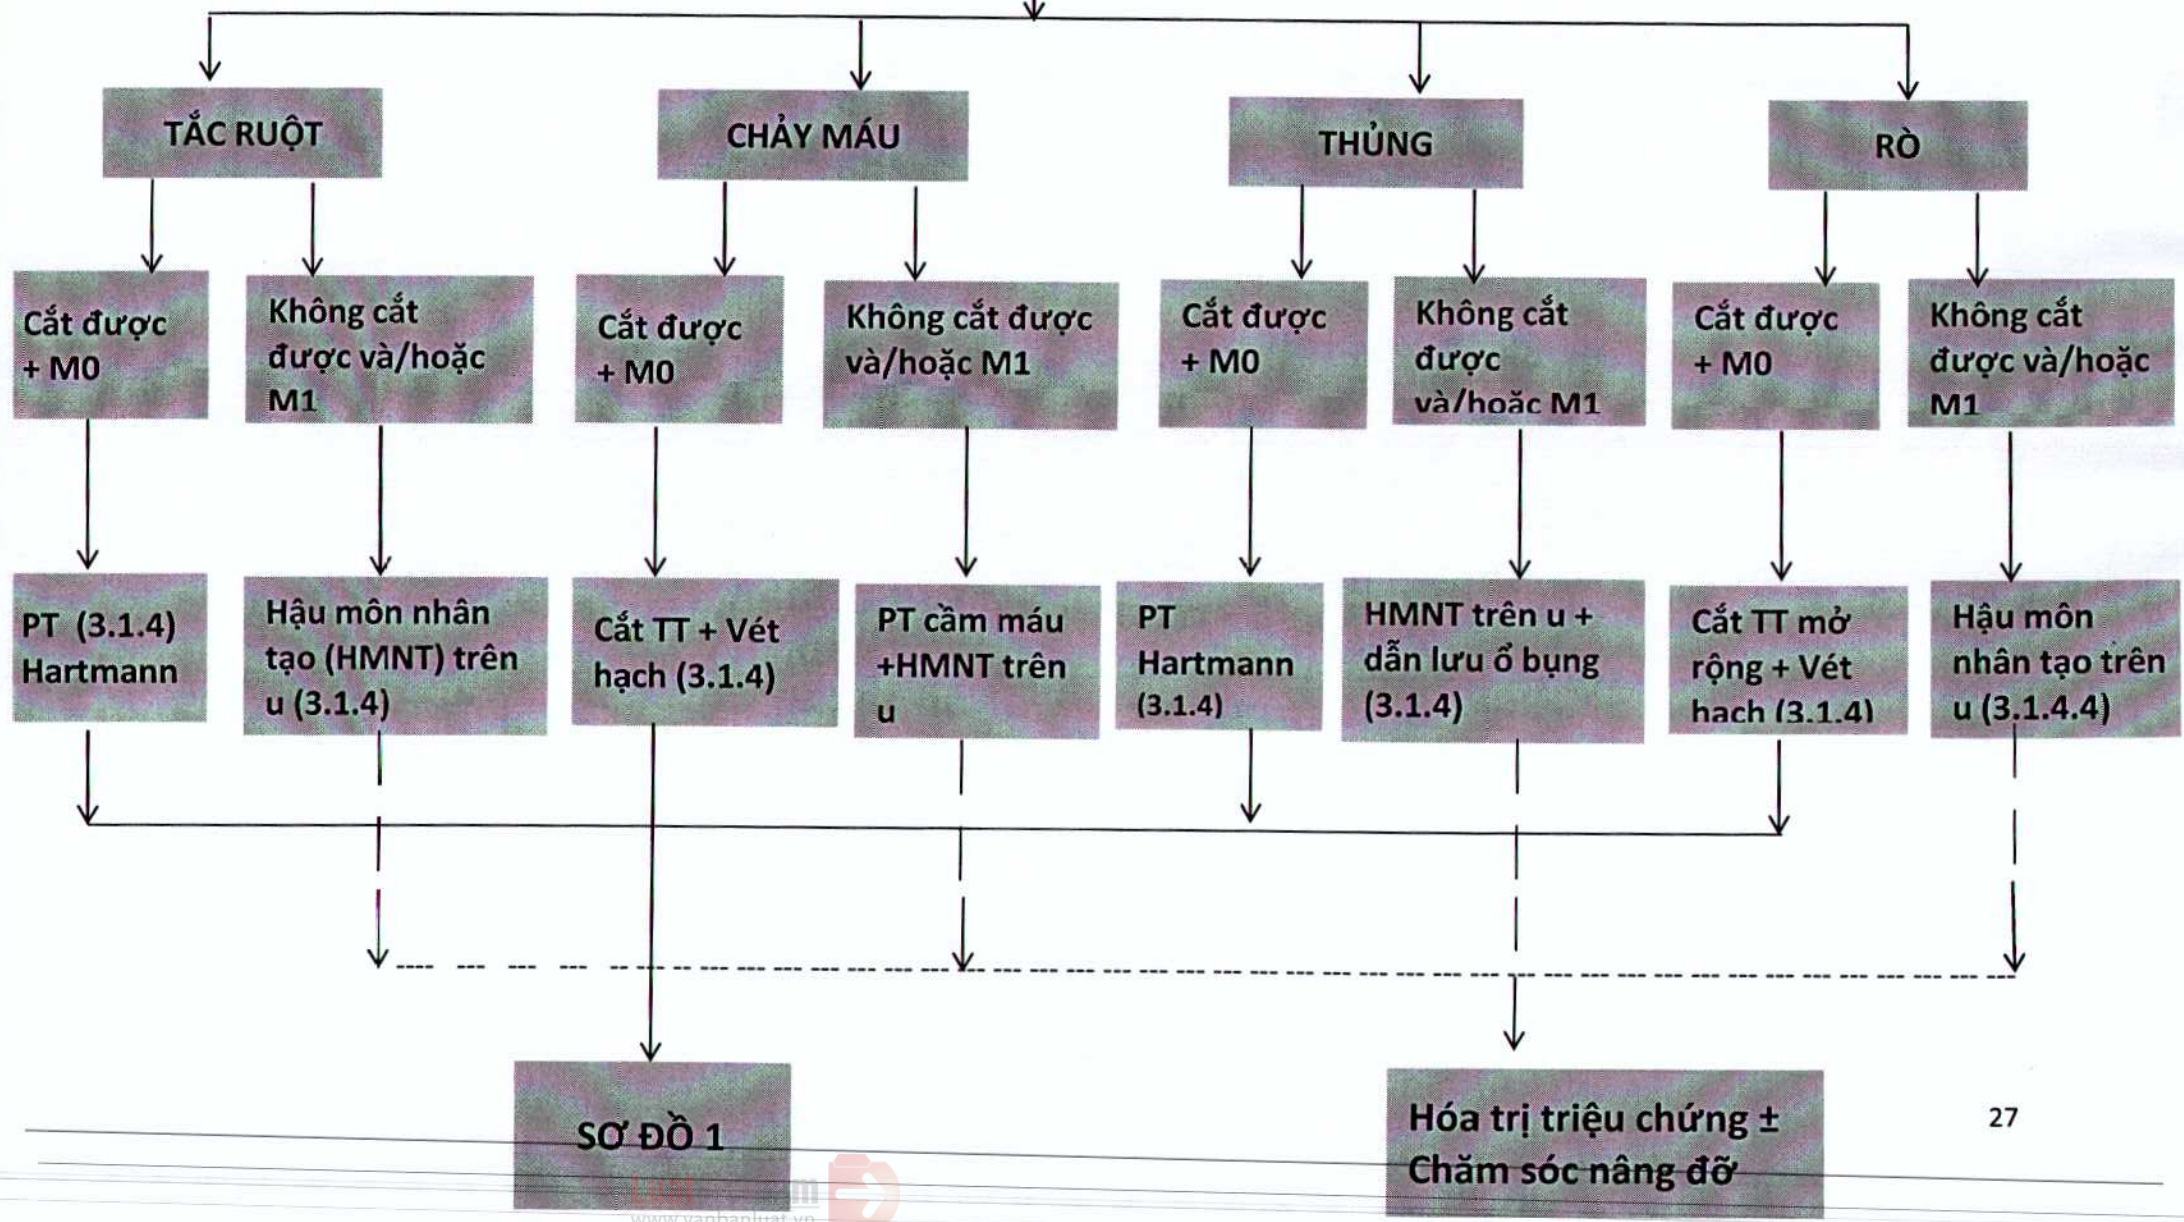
TẮC RUỘT

CHẢY MÁU

THỦNG

RÒ

Cắt được + M0

Không cắt được và/hoặc M1

Cắt được + M0

Không cắt được và/hoặc M1

Cắt được + M0

Không cắt được và/hoặc M1

Cắt được + M0

Không cắt được và/hoặc M1

PT (3.1.4) Hartmann

Hậu môn nhân tạo (HMNT) trên u (3.1.4)

Cắt TT + Vét hạch (3.1.4)

PT cầm máu +HMNT trên u

PT Hartmann (3.1.4)

HMNT trên u + dẫn lưu ổ bụng (3.1.4)

Cắt TT mở rộng + Vét hạch (3.1.4)

Hậu môn nhân tạo trên u (3.1.4.4)

SƠ ĐỒ 1

Hóa trị triệu chứng ± Chăm sóc nâng đỡ

27

LuatVietnam
www.vanbanluat.vn